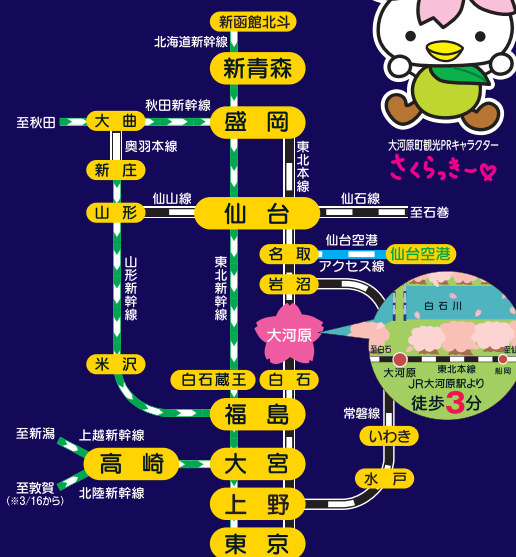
新函館北斗
北海道新幹線
新青森
大河原町観光PRキャラクター
さくらっきー
秋田新幹線
至秋田
大曲
盛岡
奥羽本線
東北本線
新庄
仙山線
仙石線
山形
仙台
至石巻
仙台空港
名取
仙台空港
アクセス線
岩沼
山形新幹線
東北新幹線
大河原
白石川
至白石
東北本線
至岩沼
大河原
船岡
JR大河原駅より
徒歩3分
米沢
白石蔵王
白石
常磐線
福島
至新潟
上越新幹線
いわき
高崎
大宮
至敦賀
(※3/16から)
北陸新幹線
水戸
上野
東京